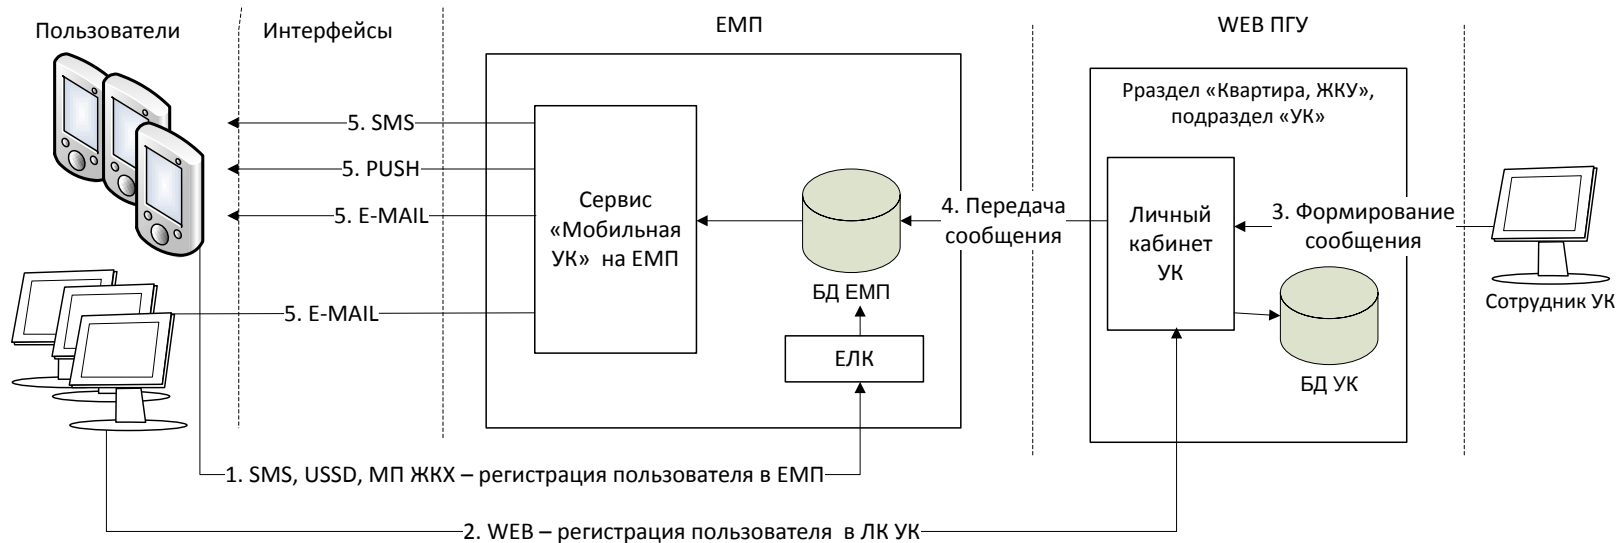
Пользователи

Интерфейсы

ЕМП

WEB ПГУ

5. SMS

5. PUSH

5. E-MAIL

5. E-MAIL

Сервис «Мобильная УК» на ЕМП

БД ЕМП

ЕЛК

4. Передача сообщения

Рраздел «Квартира, ЖКУ», подраздел «УК»

Личный кабинет УК

БД УК

3. Формирование сообщения

Сотрудник УК

1. SMS, USSD, МП ЖКХ – регистрация пользователя в ЕМП

2. WEB – регистрация пользователя в ЛК УК